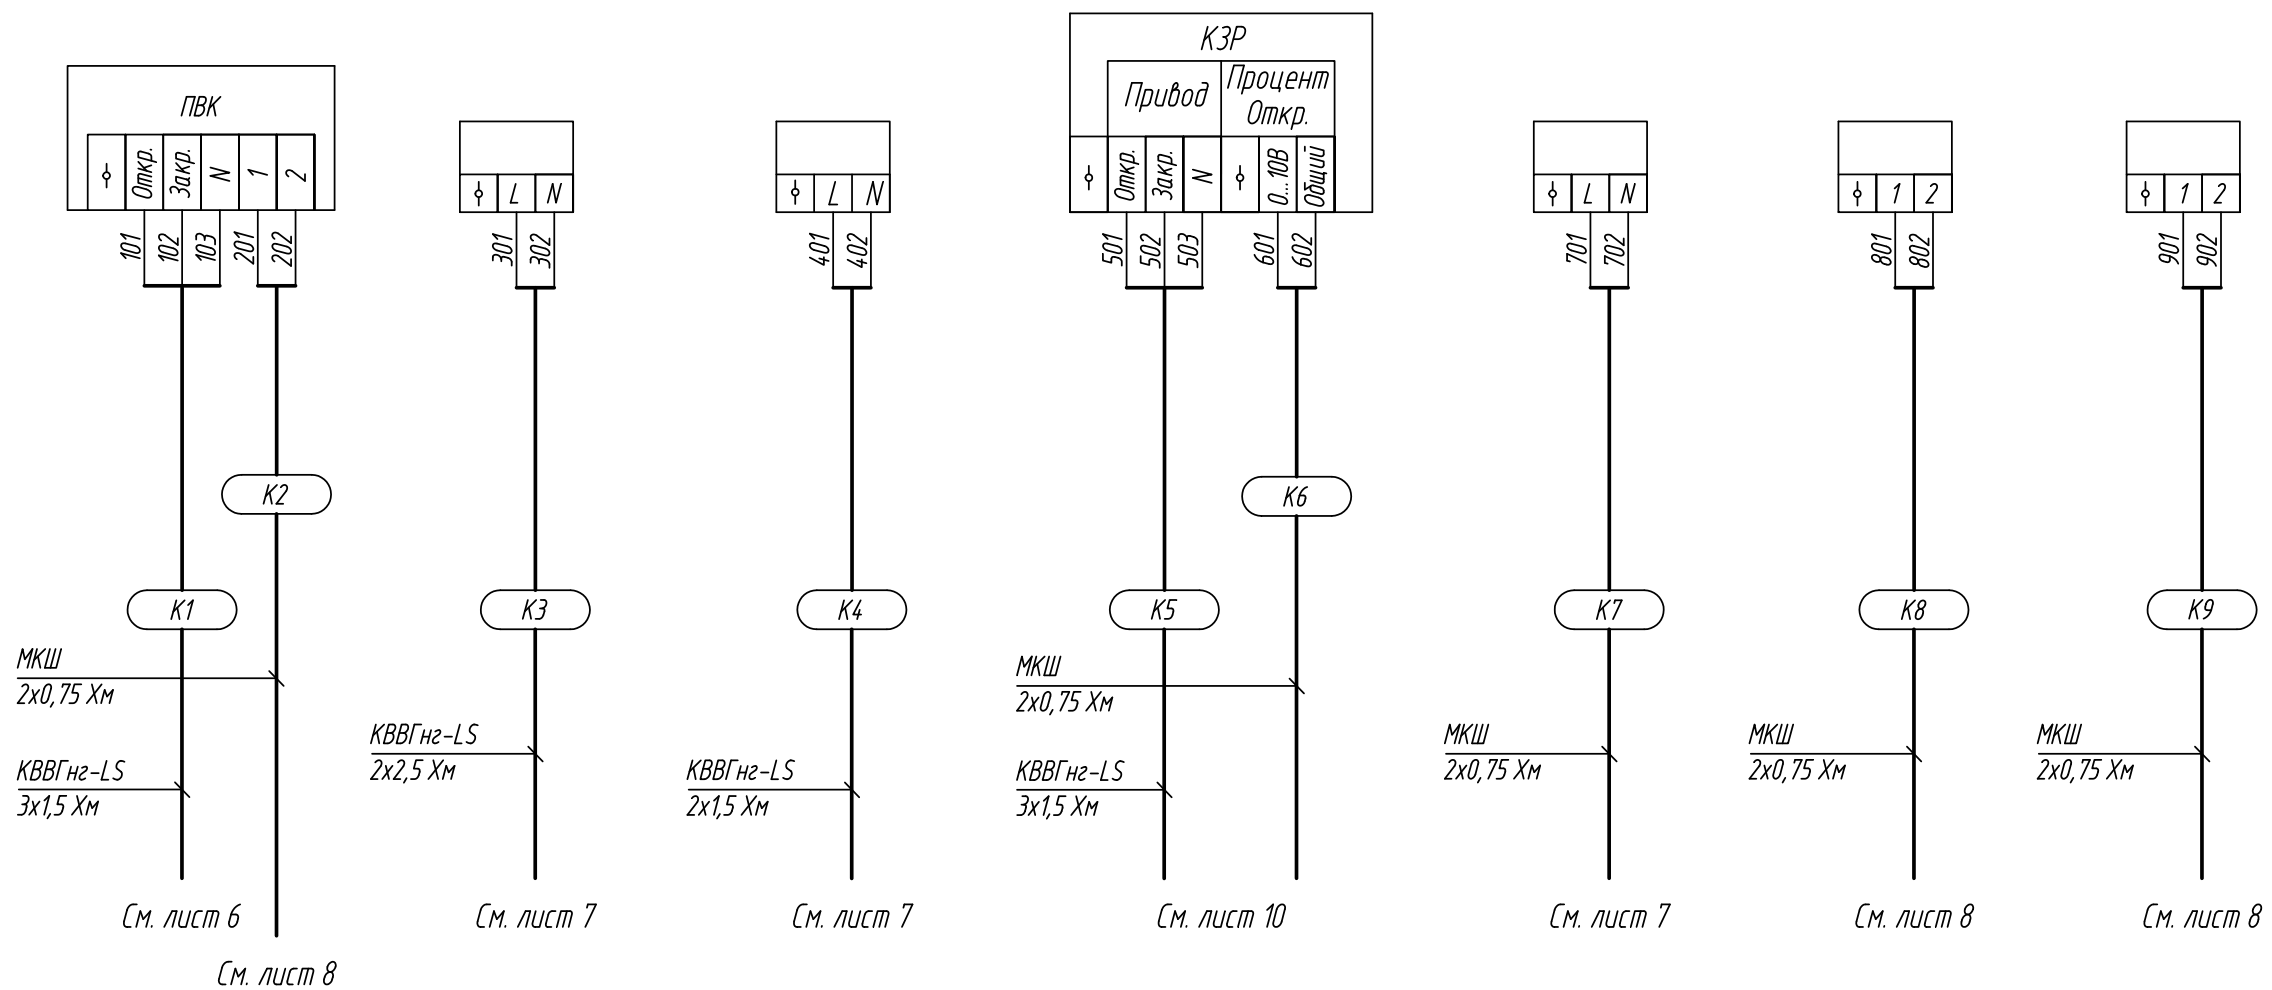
ПВК

Откр. Закр. N 1 2

101 102 103 201 202

К2

К1

МКШ
2х0,75 Хм

КВВГнг-LS
3х1,5 Хм

См. лист 6

См. лист 8

L N

301 302

К3

КВВГнг-LS
2х2,5 Хм

См. лист 7

L N

401 402

К4

КВВГнг-LS
2х1,5 Хм

См. лист 7

К3Р

Привод

Процент Откр.

Откр. Закр. N 0...10В Общий

501 502 503 601 602

К6

К5

МКШ
2х0,75 Хм

КВВГнг-LS
3х1,5 Хм

См. лист 10

L N

701 702

К7

МКШ
2х0,75 Хм

См. лист 7

1 2

801 802

К8

МКШ
2х0,75 Хм

См. лист 8

1 2

901 902

К9

МКШ
2х0,75 Хм

См. лист 8